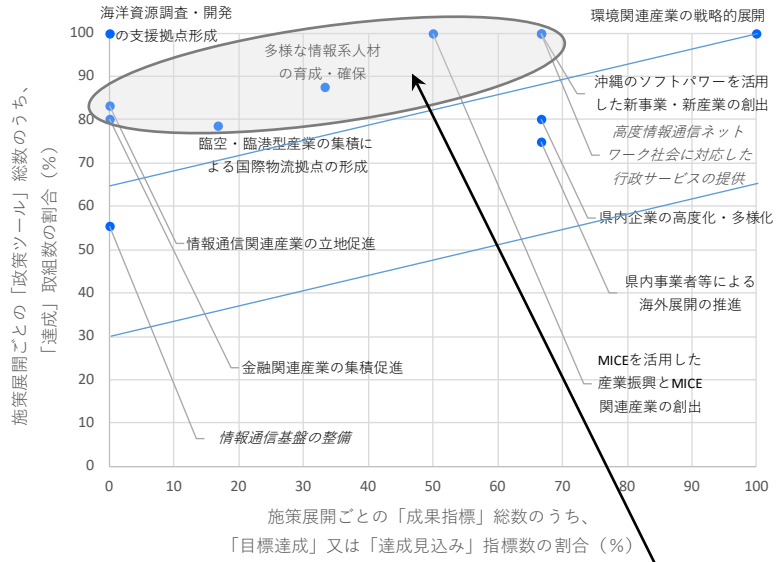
施策展開ごとの「政策ツール」総数のうち、「達成」取組数の割合（%）

100
90
80
70
60
50
40
30
20
10
0

0
10
20
30
40
50
60
70
80
90
100

施策展開ごとの「成果指標」総数のうち、「目標達成」又は「達成見込み」指標数の割合（%）

海洋資源調査・開発の支援拠点形成

環境関連産業の戦略的展開

多様な情報系人材の育成・確保

沖縄のソフトパワーを活用した新事業・新産業の創出

臨空・臨港型産業の集積による国際物流拠点の形成

高度情報通信ネットワーク社会に対応した行政サービスの提供

県内企業の高度化・多様化

情報通信関連産業の立地促進

県内事業者等による海外展開の推進

MICEを活用した産業振興とMICE関連産業の創出

金融関連産業の集積促進

情報通信基盤の整備